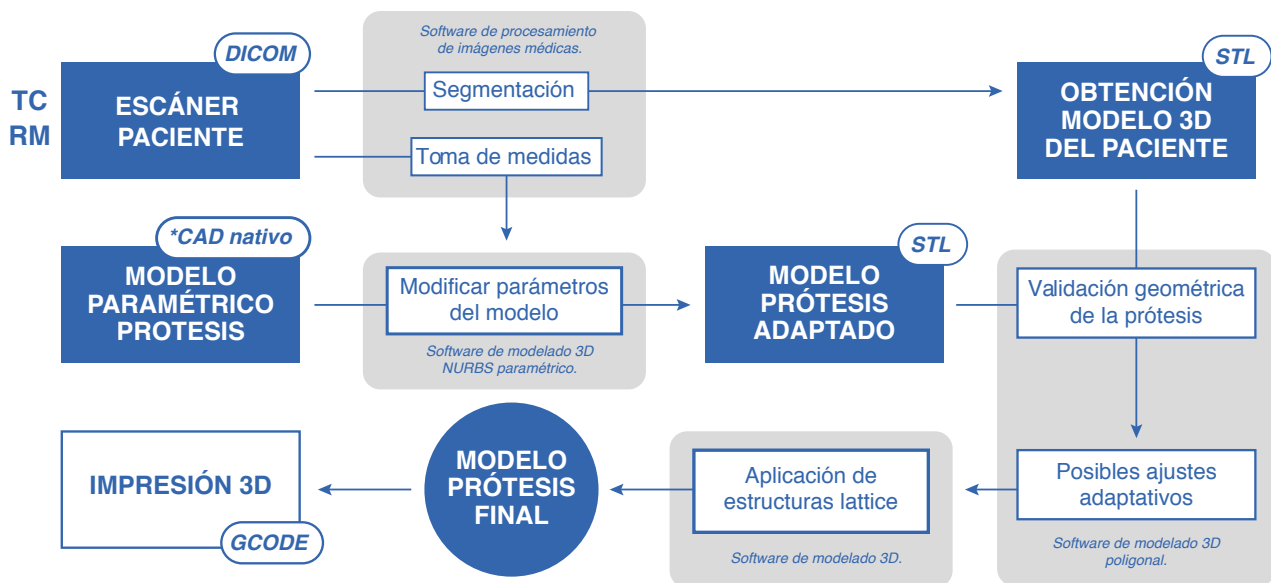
DICOM

TC
RM

ESCÁNER PACIENTE

Software de procesamiento de imágenes médicas.

Segmentación

Toma de medidas

STL

OBTENCIÓN MODELO 3D DEL PACIENTE

*CAD nativo

MODELO PARAMÉTRICO PROTESIS

Modificar parámetros del modelo

Software de modelado 3D NURBS paramétrico.

STL

MODELO PRÓTESIS ADAPTADO

Validación geométrica de la prótesis

Posibles ajustes adaptativos

Software de modelado 3D poligonal.

Aplicación de estructuras lattice

Software de modelado 3D.

MODELO PRÓTESIS FINAL

IMPRESIÓN 3D

GCODE